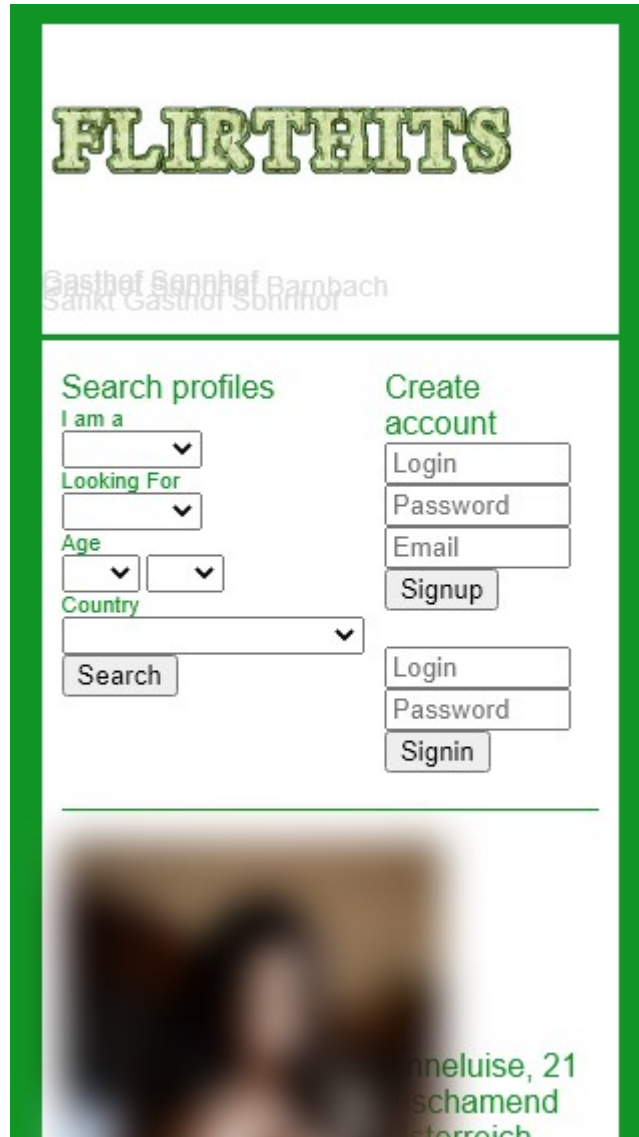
FLIRTHITS

Gasthof Sonnhof Barnbach
Sankt Gasthof Sonnhof

Search profiles
I am a
Looking For
Age
Country
Search

Create account
Login
Password
Email
Signup

Login
Password
Signin

nneluise, 21
schamend
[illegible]